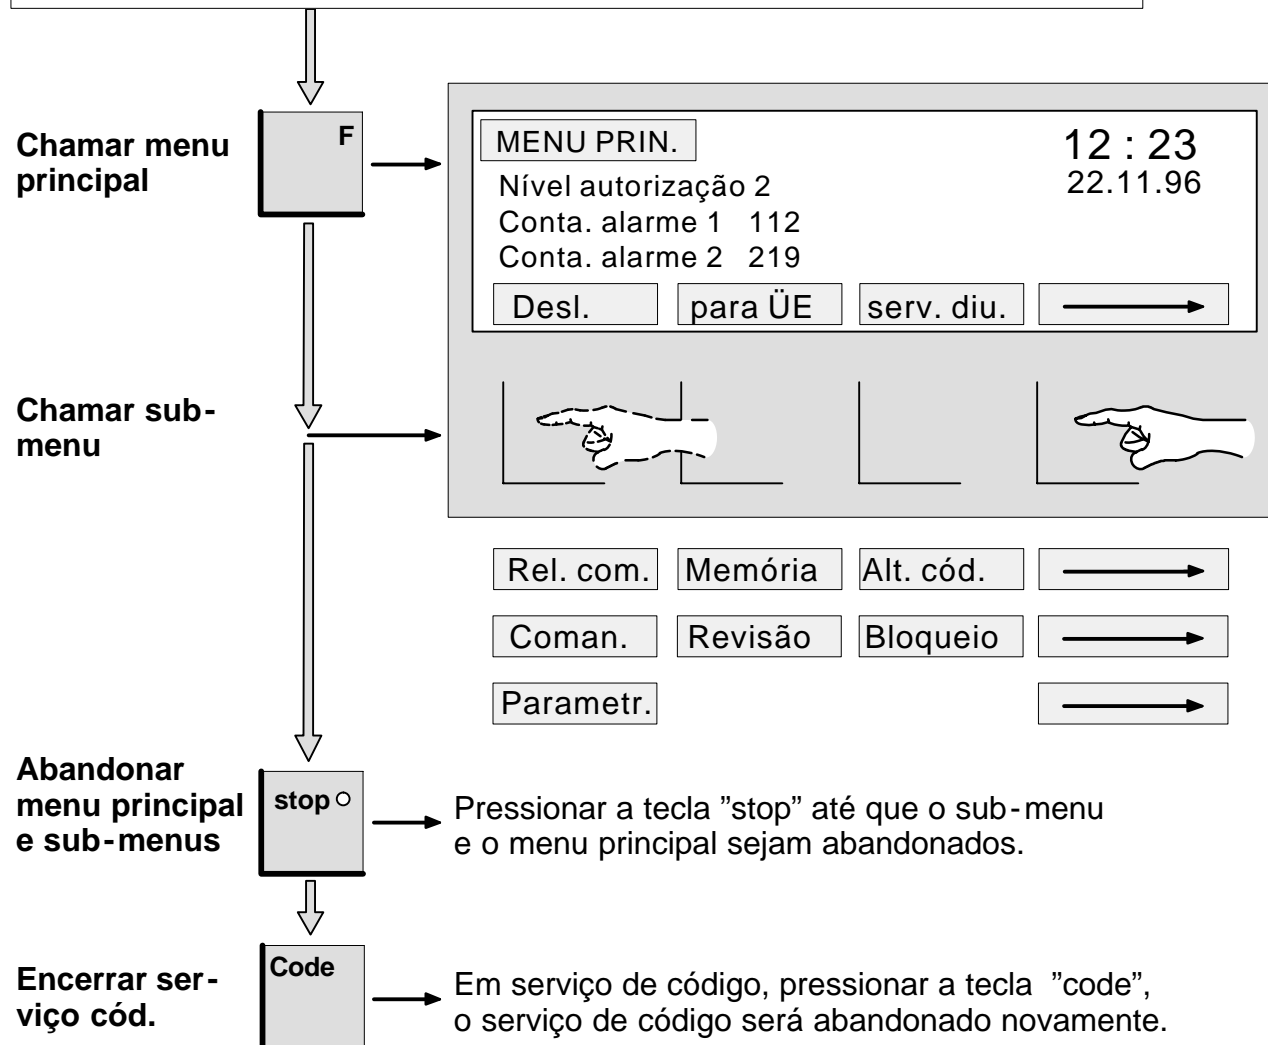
Chamar menu principal

F

MENU PRIN.

12 : 23
22.11.96

Nível autorização 2
Conta. alarme 1 112
Conta. alarme 2 219

Desl. | para ÜE | serv. diu. | →

Chamar submenu

Rel. com. | Memória | Alt. cód. | →

Coman. | Revisão | Bloqueio | →

Parametr. | →

Abandonar menu principal e sub-menus

stop

Pressionar a tecla ”stop” até que o sub-menu e o menu principal sejam abandonados.

Encerrar serviço cód.

Code

Em serviço de código, pressionar a tecla ”code”, o serviço de código será abandonado novamente.